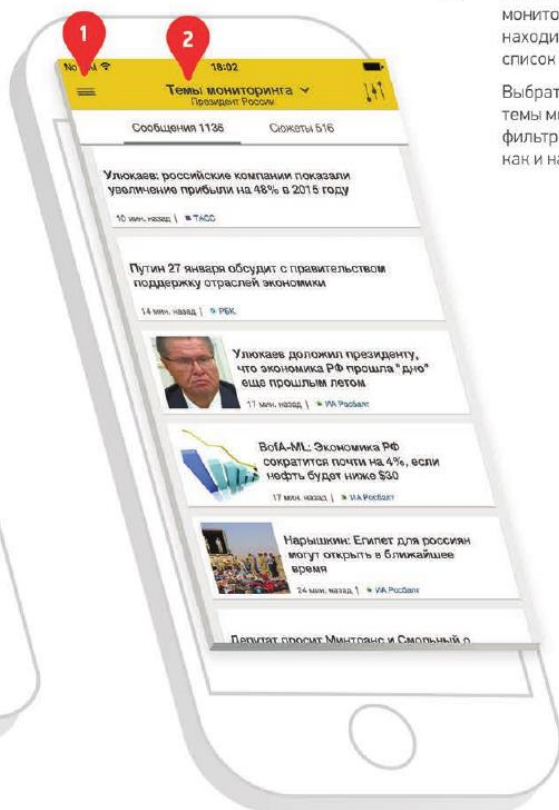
монито
находи
список

Выбрат
темы м
фильтр
как и на

1

2

No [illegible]

18:02

Темы мониторинга

Президент России

Сообщения 1136

Сюжеты 516

Улюкаев: российские компании показали увеличение прибыли на 48% в 2015 году

10 мин. назад | ТАСС

Путин 27 января обсудит с правительством поддержку отраслей экономики

14 мин. назад | РБК

Улюкаев доложил президенту, что экономика РФ прошла "дно" еще прошлым летом

17 мин. назад | ИА Росбалт

BofA-ML: Экономика РФ сократится почти на 4%, если нефть будет ниже $30

17 мин. назад | ИА Росбалт

Нарышкин: Египет для россиян могут открыть в ближайшее время

24 мин. назад | ИА Росбалт

Депутат просит Минтранс и Смольный о